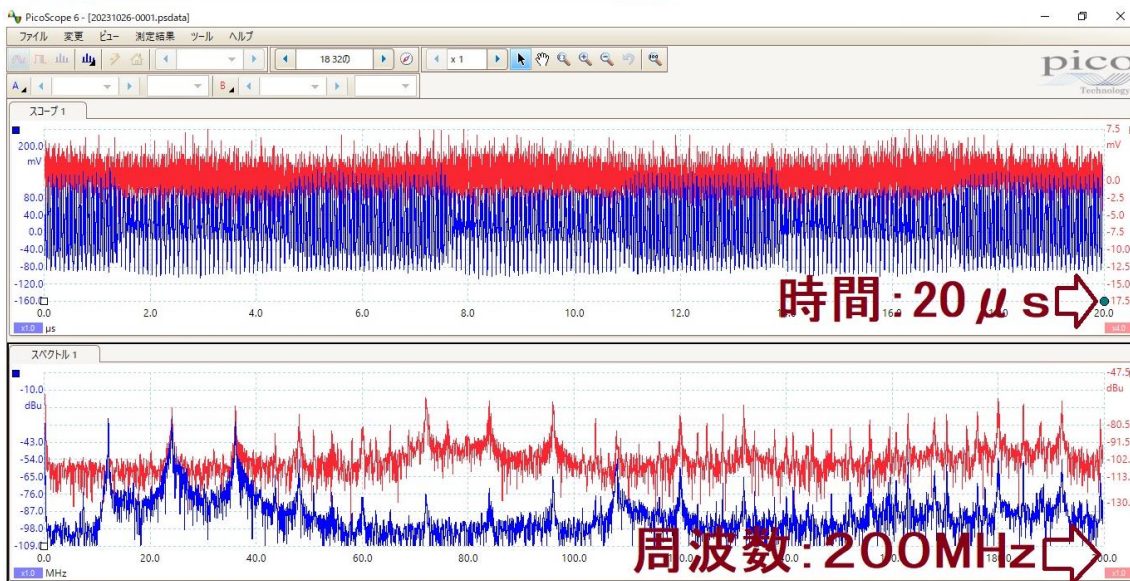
PicoScope 6 - [20231026-0001.psdata]

ファイル 変更 ビュー 測定結果 ツール ヘルプ

18 32の

x 1

pico Technology

A B

スコープ 1

200.0 mV
80.0
40.0
0.0
-40.0
-80.0
-120.0
-160.0

7.5 mV
0.0
-2.5
-5.0
-7.5
-10.0
-12.5
-15.0
-17.5

0.0 2.0 4.0 6.0 8.0 10.0 12.0 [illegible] 16.0 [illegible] 20.0

x1.0 μs

x1.0

時間:20μs

スペクトル 1

-10.0 dBu
-43.0
-54.0
-65.0
-76.0
-87.0
-98.0
-109.0

-47.5 dBu
-80.5
-91.5
-102.
-113.
-130.

0.0 20.0 40.0 60.0 80.0 100.0 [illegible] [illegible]

x1.0 MHz

x1.0

周波数:200MHz